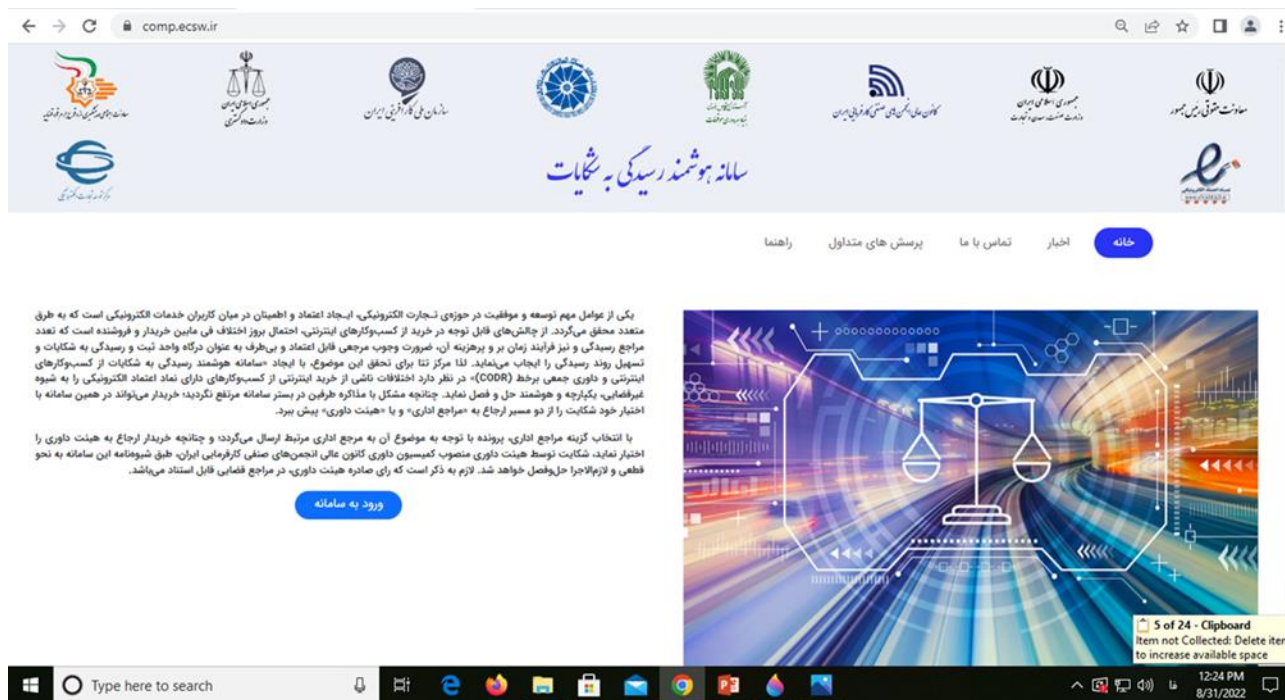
comp.ecsw.ir

معاونت حقوقی رئیس جمهور

جمهوری اسلامی ایران
وزارت صنعت، معدن و تجارت

کانون عالی انجمن های صنفی کارفرمایی ایران

سازمان ملی کارآفرینی ایران

جمهوری اسلامی ایران
وزارت دادگستری

سامانه هوشمند رسیدگی به شکایات

مرکز توسعه تجارت الکترونیکی

خانه
اخبار
تماس با ما
پرسش های متداول
راهنما

یکی از عوامل مهم توسعه و موفقیت در حوزه‌ی تجارت الکترونیکی، ایجاد اعتماد و اطمینان در میان کاربران خدمات الکترونیکی است که به طرق متعدد محقق می‌گردد. از چالش‌های قابل توجه در خرید از کسب‌وکارهای اینترنتی، احتمال بروز اختلاف فی مابین خریدار و فروشنده است که تعدد مراجع رسیدگی و نیز فرآیند زمان بر و پرهزینه آن، ضرورت وجوب مرجعی قابل اعتماد و بی‌طرف به عنوان درگاه واحد ثبت و رسیدگی به شکایات و تسهیل روند رسیدگی را ایجاب می‌نماید. لذا مرکز تتا برای تحقق این موضوع، با ایجاد «سامانه هوشمند رسیدگی به شکایات از کسب‌وکارهای اینترنتی و داوری جمعی برخط (CODR)» در نظر دارد اختلافات ناشی از خرید اینترنتی از کسب‌وکارهای دارای نماد اعتماد الکترونیکی را به شیوه غیرقضایی، یکپارچه و هوشمند حل و فصل نماید. چنانچه مشکل با مذاکره طرفین در بستر سامانه مرتفع نگردید؛ خریدار می‌تواند در همین سامانه با اختیار خود شکایت را از دو مسیر ارجاع به «مراجع اداری» و یا «هیئت داوری» پیش ببرد.

با انتخاب گزینه مراجع اداری، پرونده با توجه به موضوع آن به مرجع اداری مرتبط ارسال می‌گردد؛ و چنانچه خریدار ارجاع به هیئت داوری را اختیار نماید، شکایت توسط هیئت داوری منصوب کمیسیون داوری کانون عالی انجمن‌های صنفی کارفرمایی ایران، طبق شیوه‌نامه این سامانه به نحو قطعی و لازم‌الاجرا حل‌وفصل خواهد شد. لازم به ذکر است که رای صادره هیئت داوری، در مراجع قضایی قابل استناد می‌باشد.

ورود به سامانه

5 of 24 - Clipboard
Item not Collected: Delete iter to increase available space

Type here to search
12:24 PM
8/31/2022